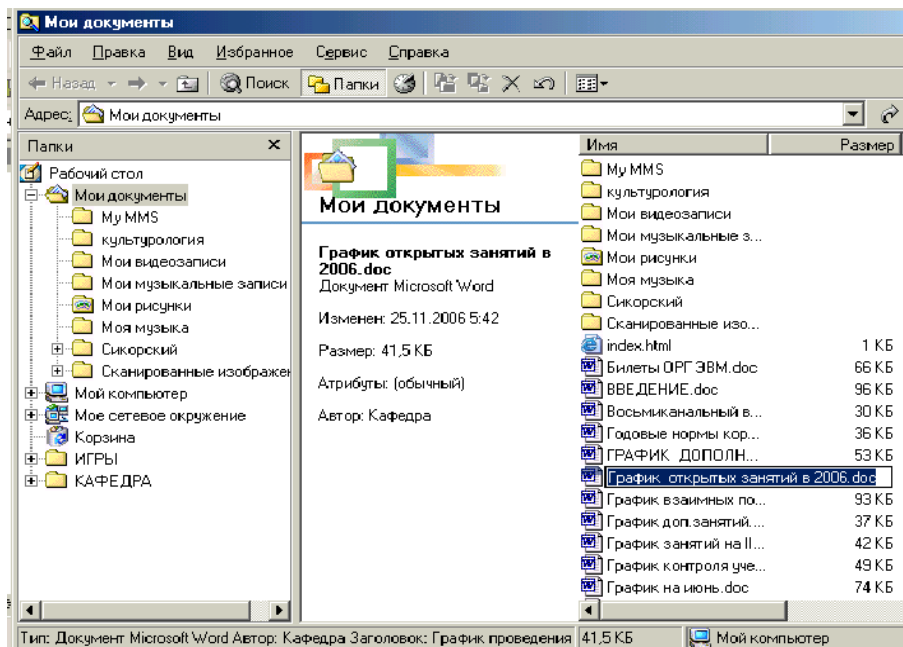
Мои документы

Файл Правка Вид Избранное Сервис Справка

Назад Поиск Папки

Адрес: Мои документы

Папки ×

Рабочий стол
Мои документы
My MMS
культурология
Мои видеозаписи
Мои музыкальные записи
Мои рисунки
Моя музыка
Сикорский
Сканированные изображен
Мой компьютер
Мое сетевое окружение
Корзина
ИГРЫ
КАФЕДРА

Мои документы

График открытых занятий в 2006.doc
Документ Microsoft Word

Изменен: 25.11.2006 5:42

Размер: 41,5 КБ

Атрибуты: (обычный)

Автор: Кафедра

| Имя | Размер |
|---|---|
| My MMS | |
| культурология | |
| Мои видеозаписи | |
| Мои музыкальные з... | |
| Мои рисунки | |
| Моя музыка | |
| Сикорский | |
| Сканированные изо... | |
| index.html | 1 КБ |
| Билеты ОРГ ЭВМ.doc | 66 КБ |
| ВВЕДЕНИЕ.doc | 96 КБ |
| Восьмиканальный в... | 30 КБ |
| Годовые нормы кор... | 36 КБ |
| ГРАФИК ДОПОЛН... | 53 КБ |
| График открытых занятий в 2006.doc | |
| График взаимных по... | 93 КБ |
| График доп.занятий.... | 37 КБ |
| График занятий на II... | 42 КБ |
| График контроля уче... | 49 КБ |
| График на июнь.doc | 74 КБ |

Тип: Документ Microsoft Word Автор: Кафедра Заголовок: График проведения 41,5 КБ Мой компьютер